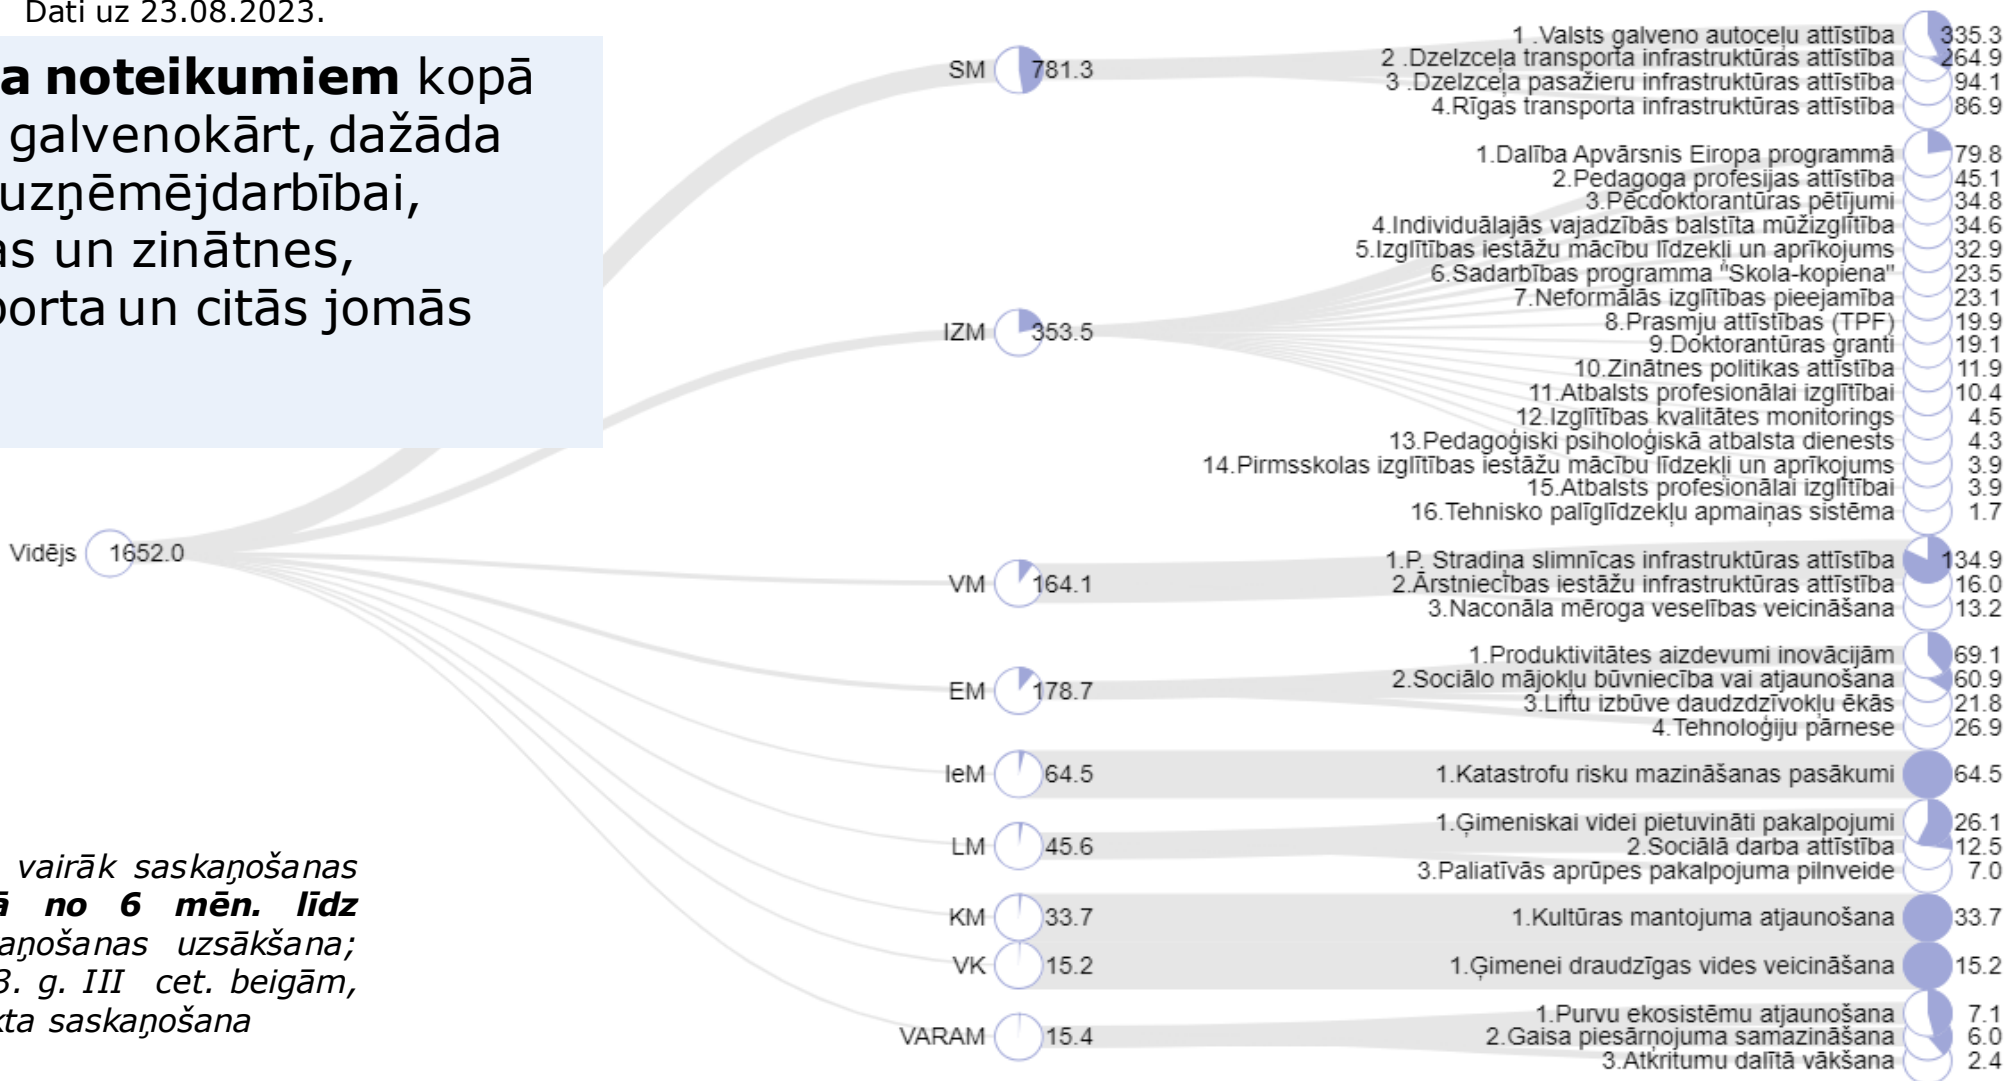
Dati uz 23.08.2023.

a noteikumiem kopā galvenokārt, dažāda uzņēmējdarbībai, as un zinātnes, porta un citās jomās

vairāk saskaņošanas ā no 6 mēn. līdz aņošanas uzsākšana; 3. g. III cet. beigām, kta saskaņošana

Vidējs 1652.0

SM 781.3
1 .Valsts galveno autoceļu attīstība 335.3
2 .Dzelzceļa transporta infrastruktūras attīstība 264.9
3 .Dzelzceļa pasažieru infrastruktūras attīstība 94.1
4.Rīgas transporta infrastruktūras attīstība 86.9

IZM 353.5
1.Dalība Apvārsnis Eiropa programmā 79.8
2.Pedagoga profesijas attīstība 45.1
3.Pēcdoktorantūras pētījumi 34.8
4.Individuālajās vajadzībās balstīta mūžizglītība 34.6
5.Izglītības iestāžu mācību līdzekļi un aprīkojums 32.9
6.Sadarbības programma "Skola-kopiena" 23.5
7.Neformālās izglītības pieejamība 23.1
8.Prasmju attīstības (TPF) 19.9
9.Doktorantūras granti 19.1
10.Zinātnes politikas attīstība 11.9
11.Atbalsts profesionālai izglītībai 10.4
12.Izglītības kvalitātes monitorings 4.5
13.Pedagoģiski psiholoģiskā atbalsta dienests 4.3
14.Pirmsskolas izglītības iestāžu mācību līdzekļi un aprīkojums 3.9
15.Atbalsts profesionālai izglītībai 3.9
16.Tehnisko palīglīdzekļu apmaiņas sistēma 1.7

VM 164.1
1.P. Stradiņa slimnīcas infrastruktūras attīstība 134.9
2.Ārstniecības iestāžu infrastruktūras attīstība 16.0
3.Naconāla mēroga veselības veicināšana 13.2

EM 178.7
1.Produktivitātes aizdevumi inovācijām 69.1
2.Sociālo mājokļu būvniecība vai atjaunošana 60.9
3.Liftu izbūve daudzdzīvokļu ēkās 21.8
4.Tehnoloģiju pārnese 26.9

IeM 64.5
1.Katastrofu risku mazināšanas pasākumi 64.5

LM 45.6
1.Ģimeniskai videi pietuvināti pakalpojumi 26.1
2.Sociālā darba attīstība 12.5
3.Paliatīvās aprūpes pakalpojuma pilnveide 7.0

KM 33.7
1.Kultūras mantojuma atjaunošana 33.7

VK 15.2
1.Ģimenei draudzīgas vides veicināšana 15.2

VARAM 15.4
1.Purvu ekosistēmu atjaunošana 7.1
2.Gaisa piesārņojuma samazināšana 6.0
3.Atkritumu dalītā vākšana 2.4